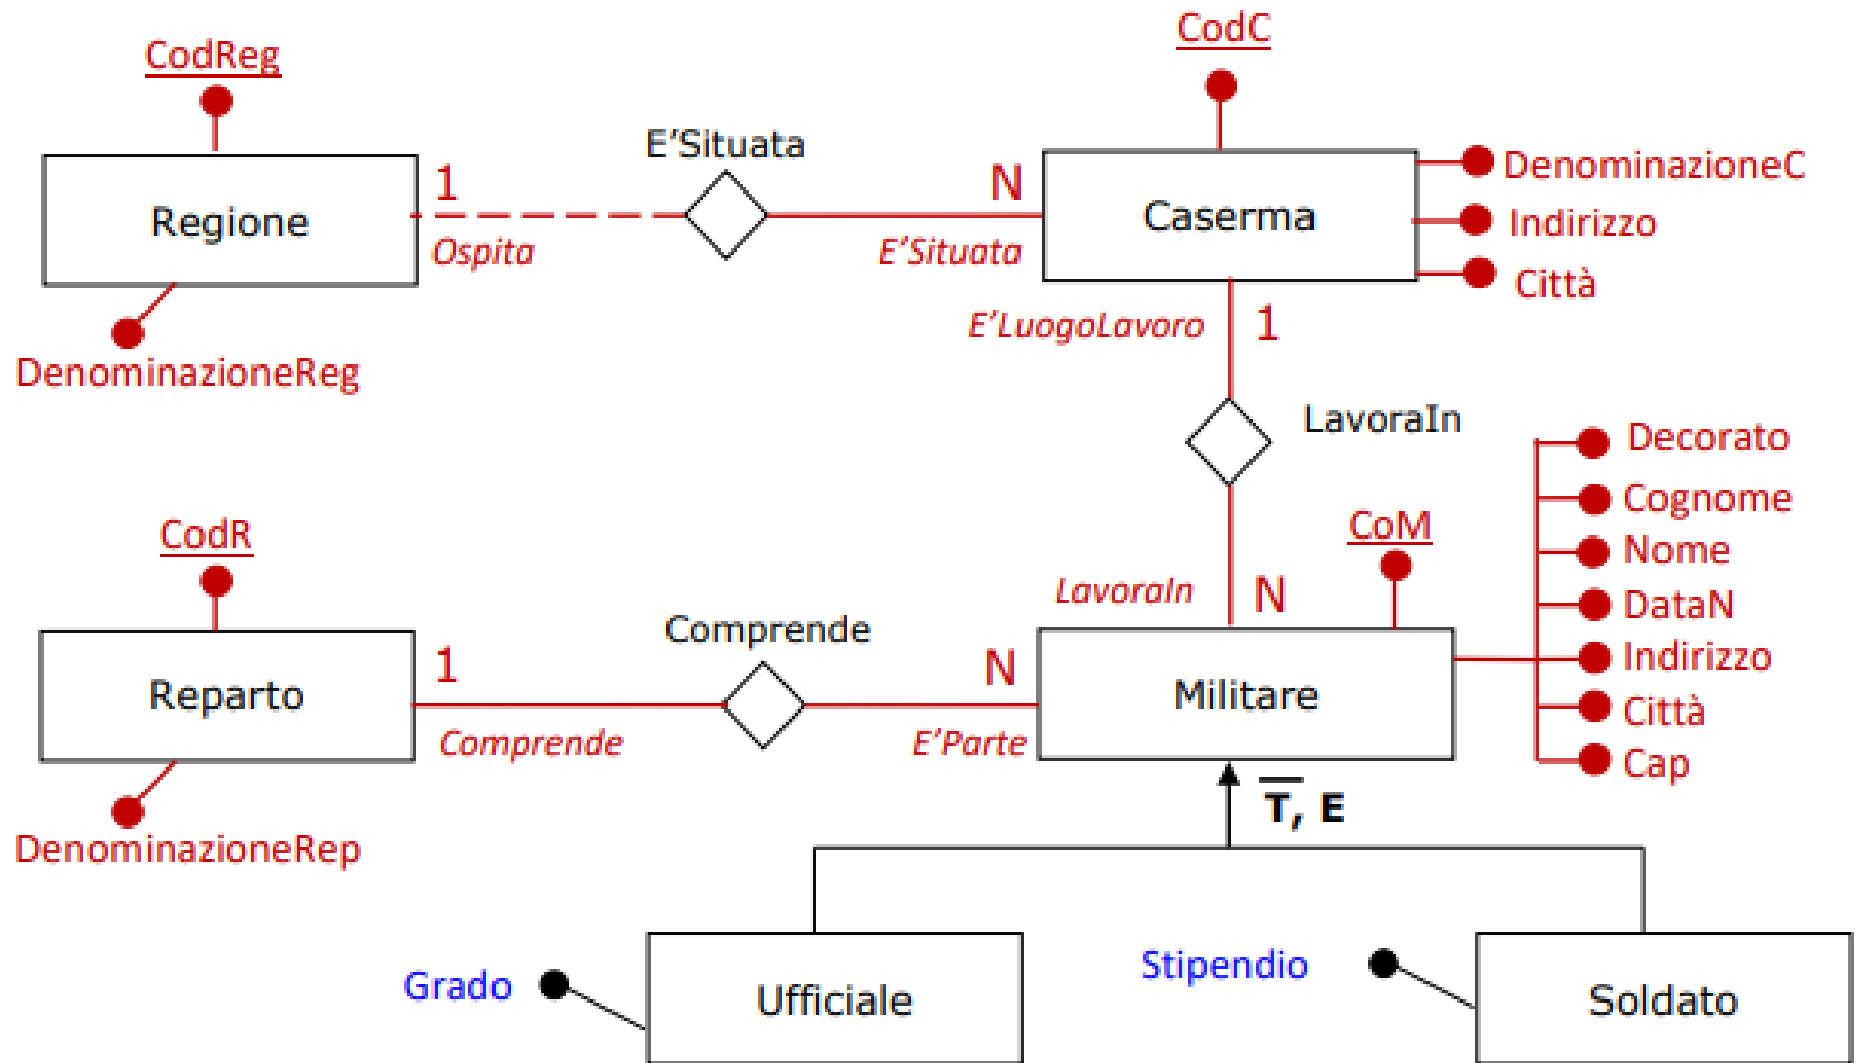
CodReg

Regione

DenominazioneReg

1

Ospita

E'Situata

N

E'Situata

CodC

Caserma

DenominazioneC

Indirizzo

Città

E'LuogoLavoro

1

LavoraIn

LavoraIn

N

CoM

Decorato

Cognome

Nome

DataN

Indirizzo

Città

Cap

CodR

Reparto

DenominazioneRep

1

Comprende

Comprende

N

E'Parte

Militare

$\overline{T}$, E

Grado

Ufficiale

Stipendio

Soldato